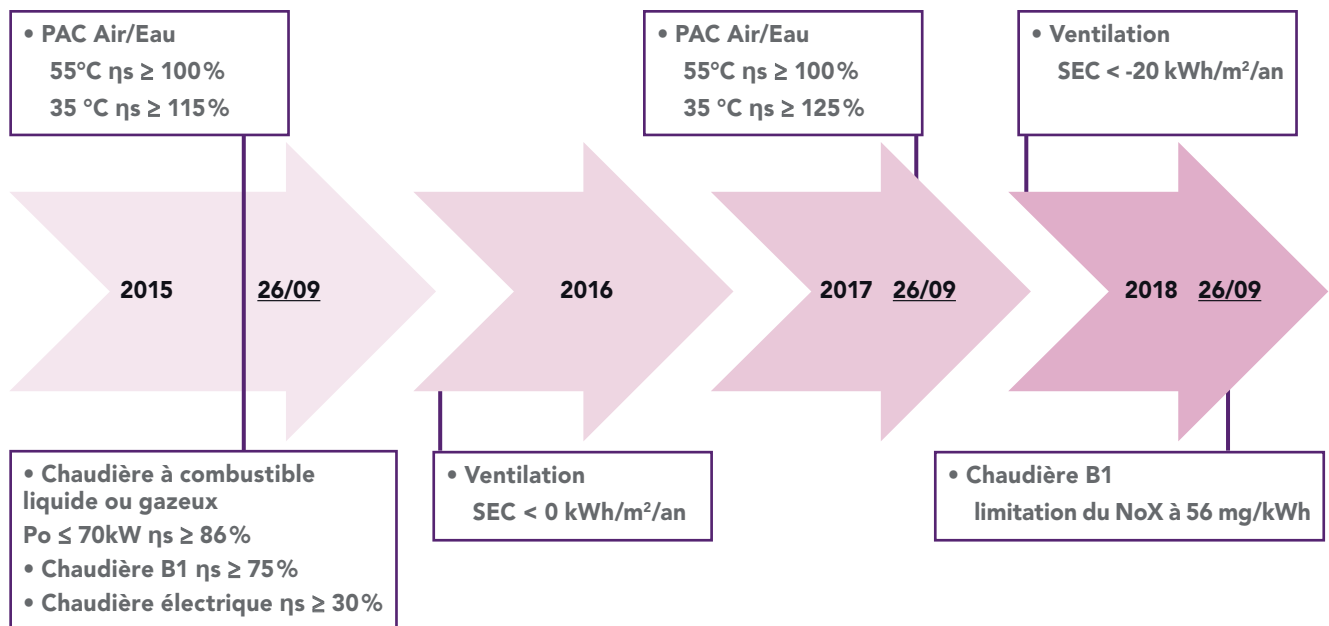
• PAC Air/Eau
55°C ηs ≥ 100%
35 °C ηs ≥ 115%

• PAC Air/Eau
55°C ηs ≥ 100%
35 °C ηs ≥ 125%

• Ventilation
SEC < -20 kWh/m²/an

2015 26/09

2016

2017 26/09

2018 26/09

• Chaudière à combustible liquide ou gazeux
Po ≤ 70kW ηs ≥ 86%
• Chaudière B1 ηs ≥ 75%
• Chaudière électrique ηs ≥ 30%

• Ventilation
SEC < 0 kWh/m²/an

• Chaudière B1
limitation du NoX à 56 mg/kWh